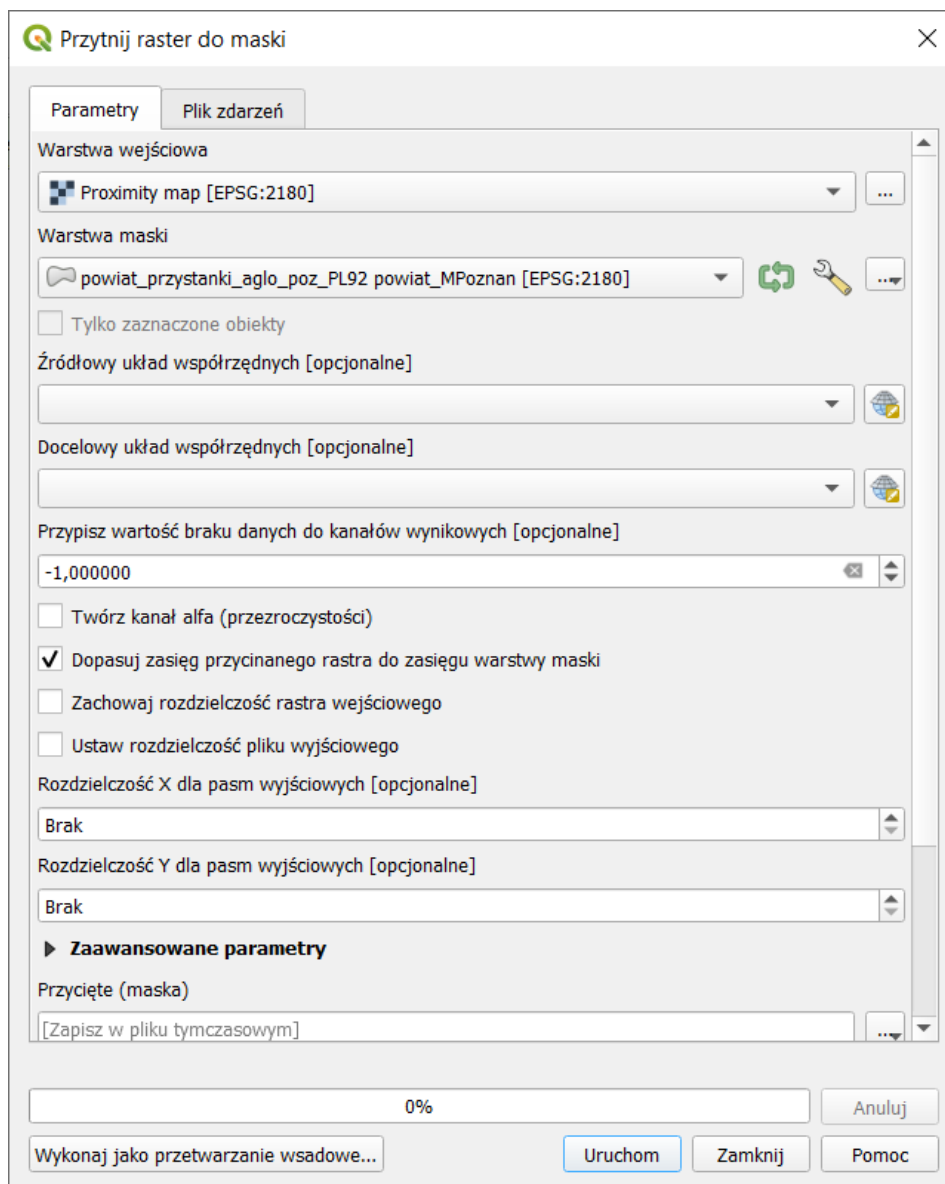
Przytnij raster do maski

Parametry | Plik zdarzeń

Warstwa wejściowa

Proximity map [EPSG:2180]

...

Warstwa maski

powiat_przystanki_aglo_poz_PL92 powiat_MPoznan [EPSG:2180]

...

Tylko zaznaczone obiekty

Źródłowy układ współrzędnych [opcjonalne]

Docelowy układ współrzędnych [opcjonalne]

Przypisz wartość braku danych do kanałów wynikowych [opcjonalne]

-1,000000

Twórz kanał alfa (przezroczystości)

✓ Dopasuj zasięg przycinanego rastra do zasięgu warstwy maski

Zachowaj rozdzielczość rastra wejściowego

Ustaw rozdzielczość pliku wyjściowego

Rozdzielczość X dla pasm wyjściowych [opcjonalne]

Brak

Rozdzielczość Y dla pasm wyjściowych [opcjonalne]

Brak

Zaawansowane parametry

Przycięte (maska)

[Zapisz w pliku tymczasowym]

...

0%

Anuluj

Wykonaj jako przetwarzanie wsadowe...

Uruchom

Zamknij

Pomoc